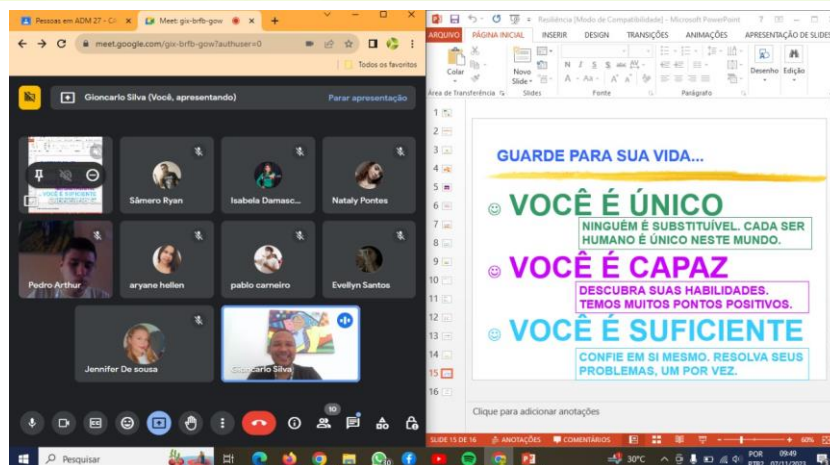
Pessoas em ADM 27 - C
Meet: gix-brfb-gow
meet.google.com/gix-brfb-gow?authuser=0
Todos os favoritos
Gioncarlo Silva (Você, apresentando)
Parar apresentação
Sâmero Ryan
Isabela Damasc...
Nataly Pontes
Pedro Arthur
aryane hellen
pablo carneiro
Evellyn Santos
Jennifer De sousa
Gioncarlo Silva
10

Resiliência [Modo de Compatibilidade] - Microsoft PowerPoint
ARQUIVO
PÁGINA INICIAL
INSERIR
DESIGN
TRANSIÇÕES
ANIMAÇÕES
APRESENTAÇÃO DE SLIDES
Colar
Novo Slide
Desenho
Edição
Área de Transferência
Slides
Fonte
Parágrafo
1
2
3
4
5
6
7
8
9
10
11
12
13
14
15
16

GUARDE PARA SUA VIDA...

VOCÊ É ÚNICO
NINGUÉM É SUBSTITUÍVEL. CADA SER HUMANO É ÚNICO NESTE MUNDO.

VOCÊ É CAPAZ
DESCUBRA SUAS HABILIDADES. TEMOS MUITOS PONTOS POSITIVOS.

VOCÊ É SUFICIENTE
CONFIE EM SI MESMO. RESOLVA SEUS PROBLEMAS, UM POR VEZ.

Clique para adicionar anotações
SLIDE 15 DE 16
ANOTAÇÕES
COMENTÁRIOS
60%

Pesquisar
30°C
POR
09:49
07/11/2023